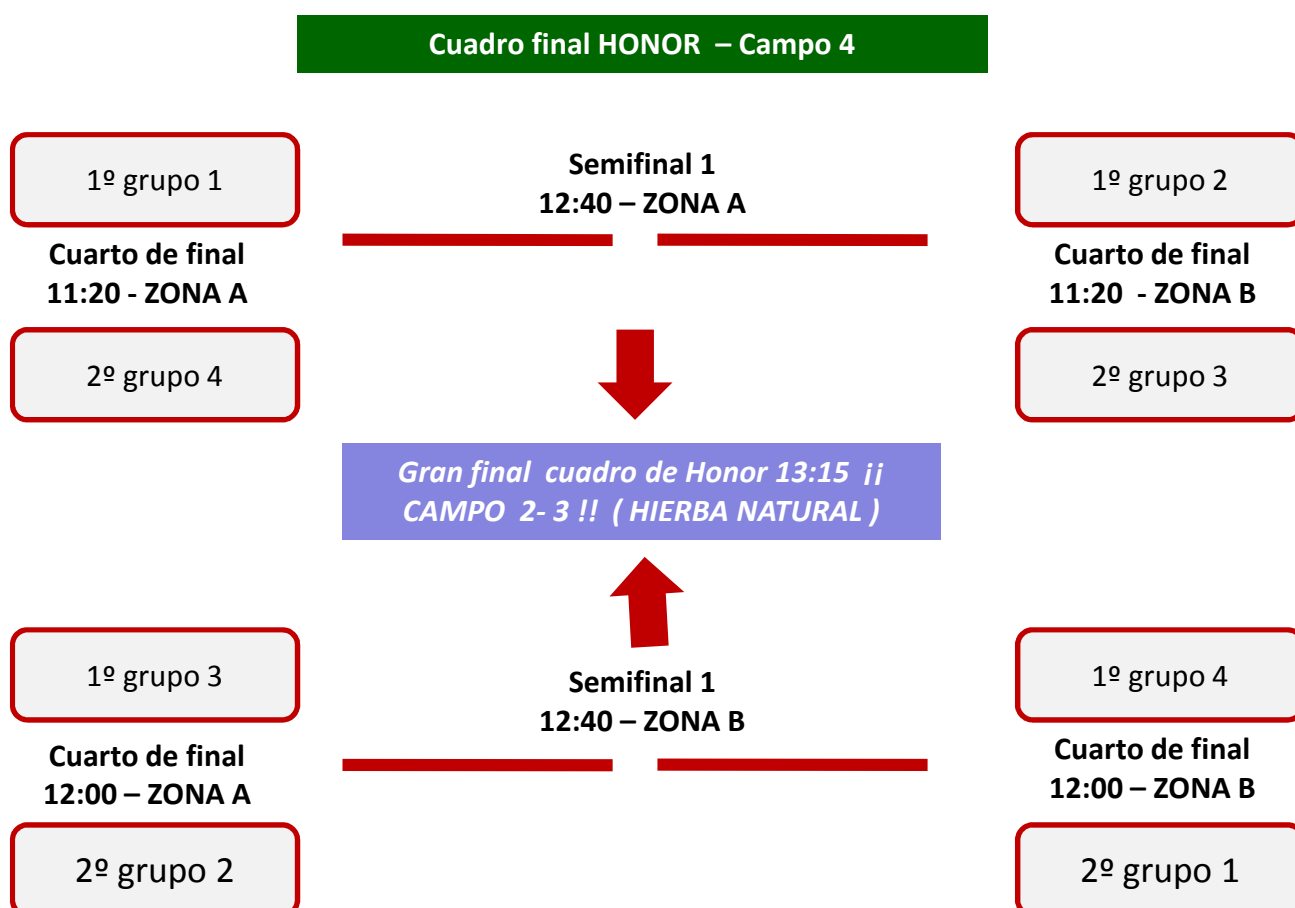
Cuadro final HONOR – Campo 4

1º grupo 1

Cuarto de final
11:20 - ZONA A

2º grupo 4

Semifinal 1
12:40 – ZONA A

1º grupo 2

Cuarto de final
11:20 - ZONA B

2º grupo 3

Gran final cuadro de Honor 13:15 ¡¡ CAMPO 2- 3 !! ( HIERBA NATURAL )

1º grupo 3

Cuarto de final
12:00 – ZONA A

2º grupo 2

Semifinal 1
12:40 – ZONA B

1º grupo 4

Cuarto de final
12:00 – ZONA B

2º grupo 1